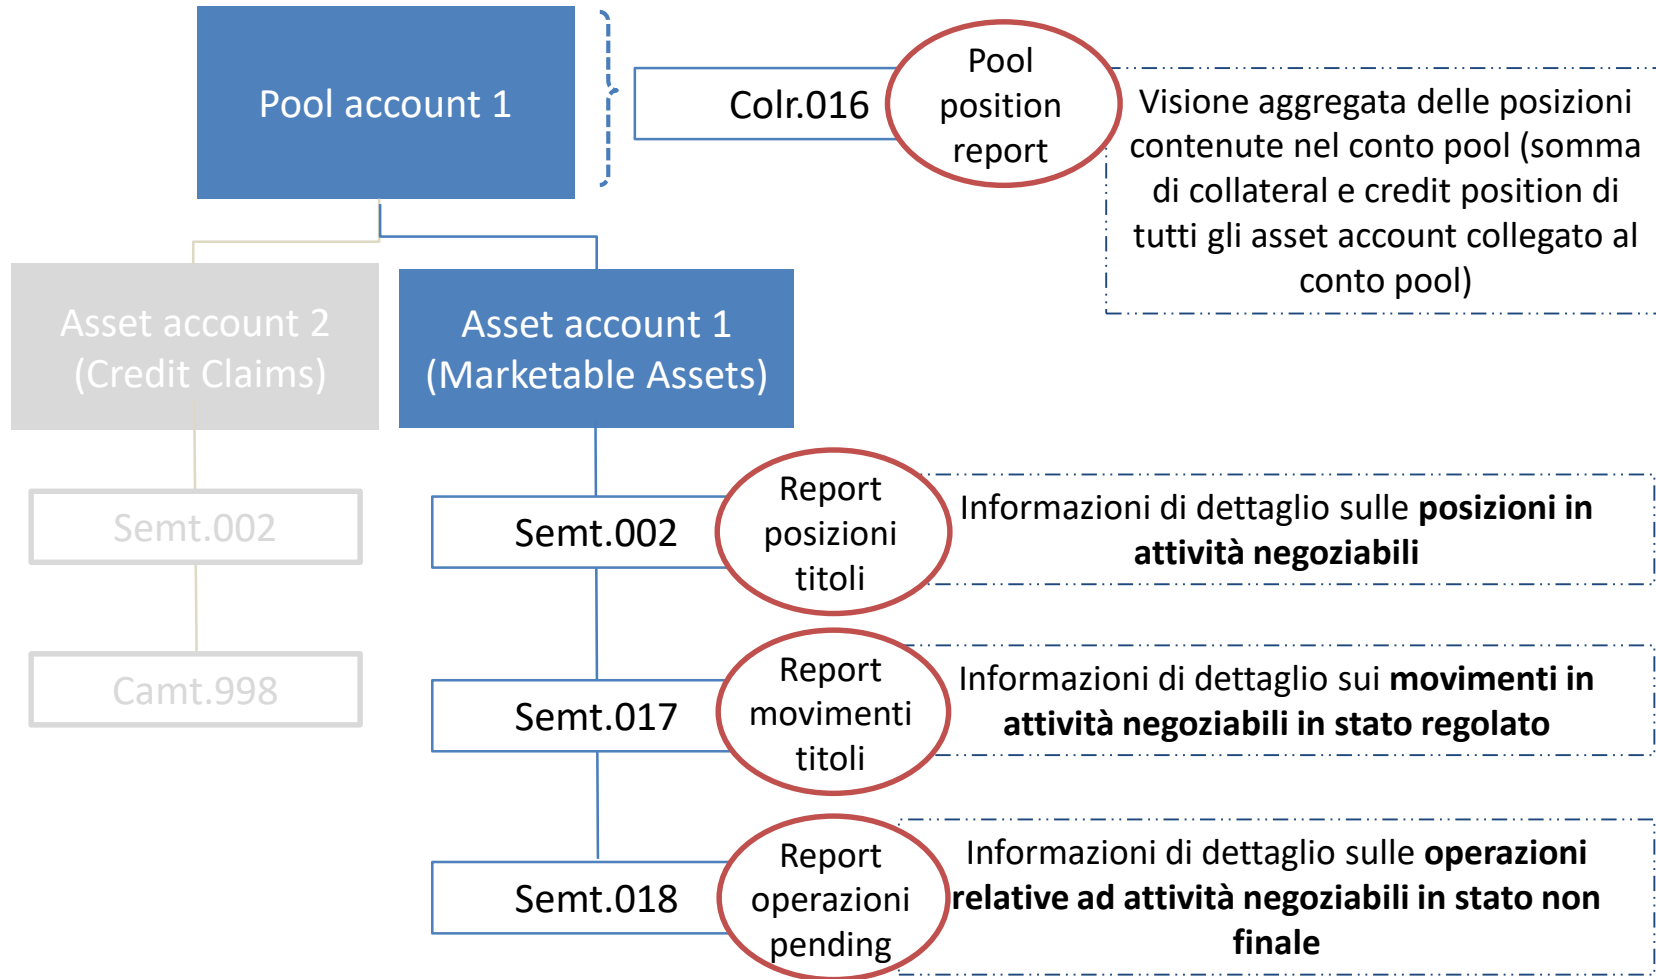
Pool account 1

Colr.016

Pool position report

Visione aggregata delle posizioni contenute nel conto pool (somma di collateral e credit position di tutti gli asset account collegato al conto pool)

Asset account 2 (Credit Claims)

Asset account 1 (Marketable Assets)

Semt.002

Camt.998

Semt.002

Report posizioni titoli

Informazioni di dettaglio sulle **posizioni in attività negoziabili**

Semt.017

Report movimenti titoli

Informazioni di dettaglio sui **movimenti in attività negoziabili in stato regolato**

Semt.018

Report operazioni pending

Informazioni di dettaglio sulle **operazioni relative ad attività negoziabili in stato non finale**